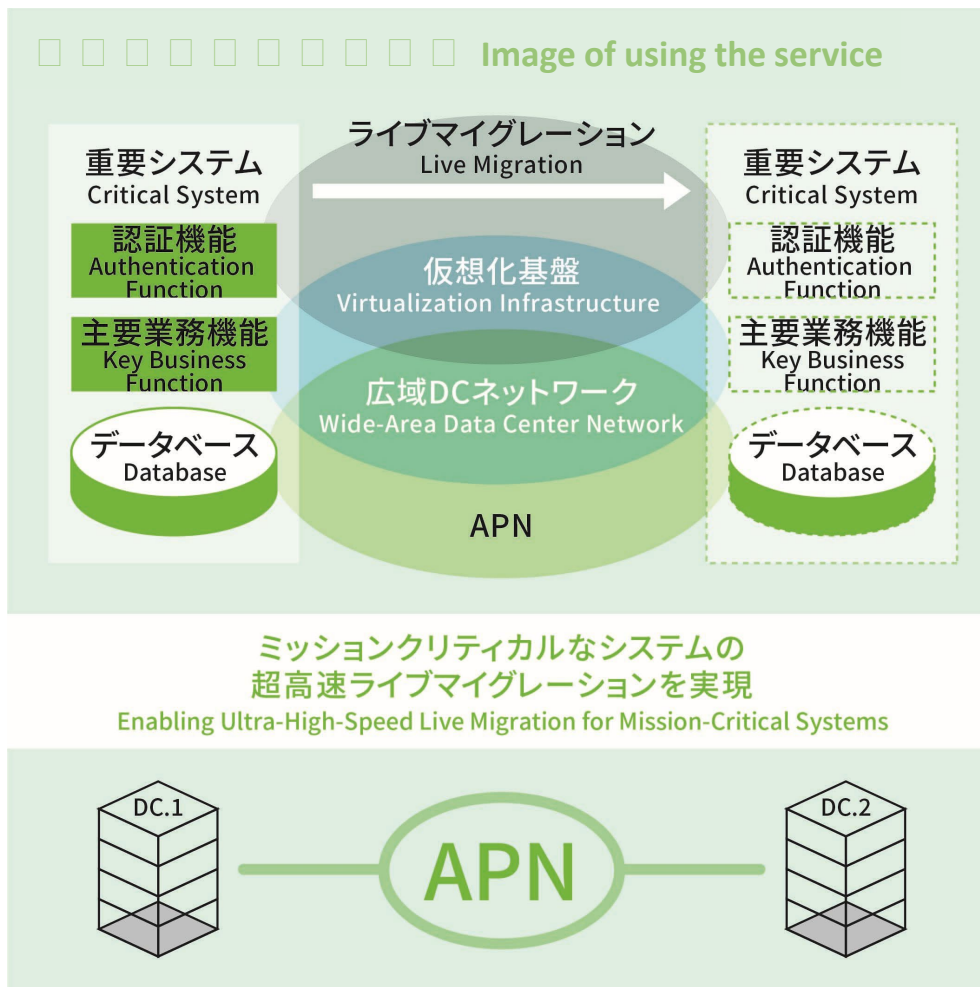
□□□□□□□□□□ Image of using the service

重要システム
Critical System

認証機能
Authentication Function

主要業務機能
Key Business Function

データベース
Database

ライブマイグレーション
Live Migration

仮想化基盤
Virtualization Infrastructure

広域DCネットワーク
Wide-Area Data Center Network

APN

重要システム
Critical System

認証機能
Authentication Function

主要業務機能
Key Business Function

データベース
Database

ミッションクリティカルなシステムの
超高速ライブマイグレーションを実現
Enabling Ultra-High-Speed Live Migration for Mission-Critical Systems

DC.1

APN

DC.2